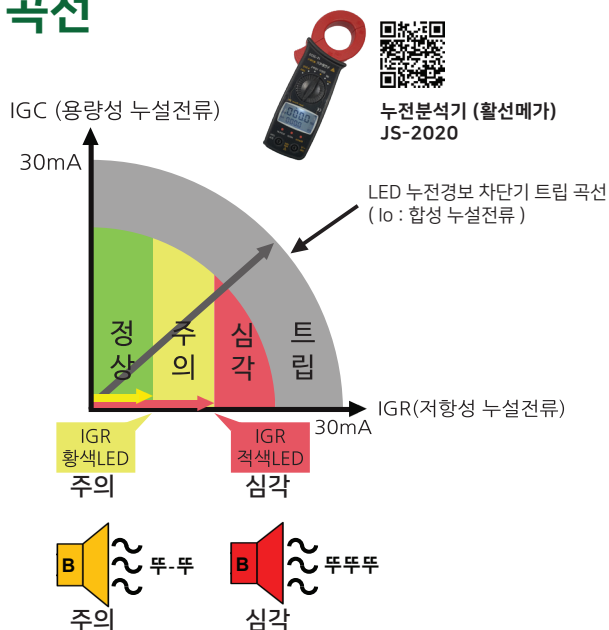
곡선

누전분석기 (활선메가)
JS-2020

IGC (용량성 누설전류)

30mA

LED 누전경보 차단기 트립 곡선
( Io : 합성 누설전류 )

정상

주의

심각

트립

IGR(저항성 누설전류)

30mA

IGR
황색LED

주의

IGR
적색LED

심각

B

뚜-뚜

주의

B

뚜뚜뚜

심각